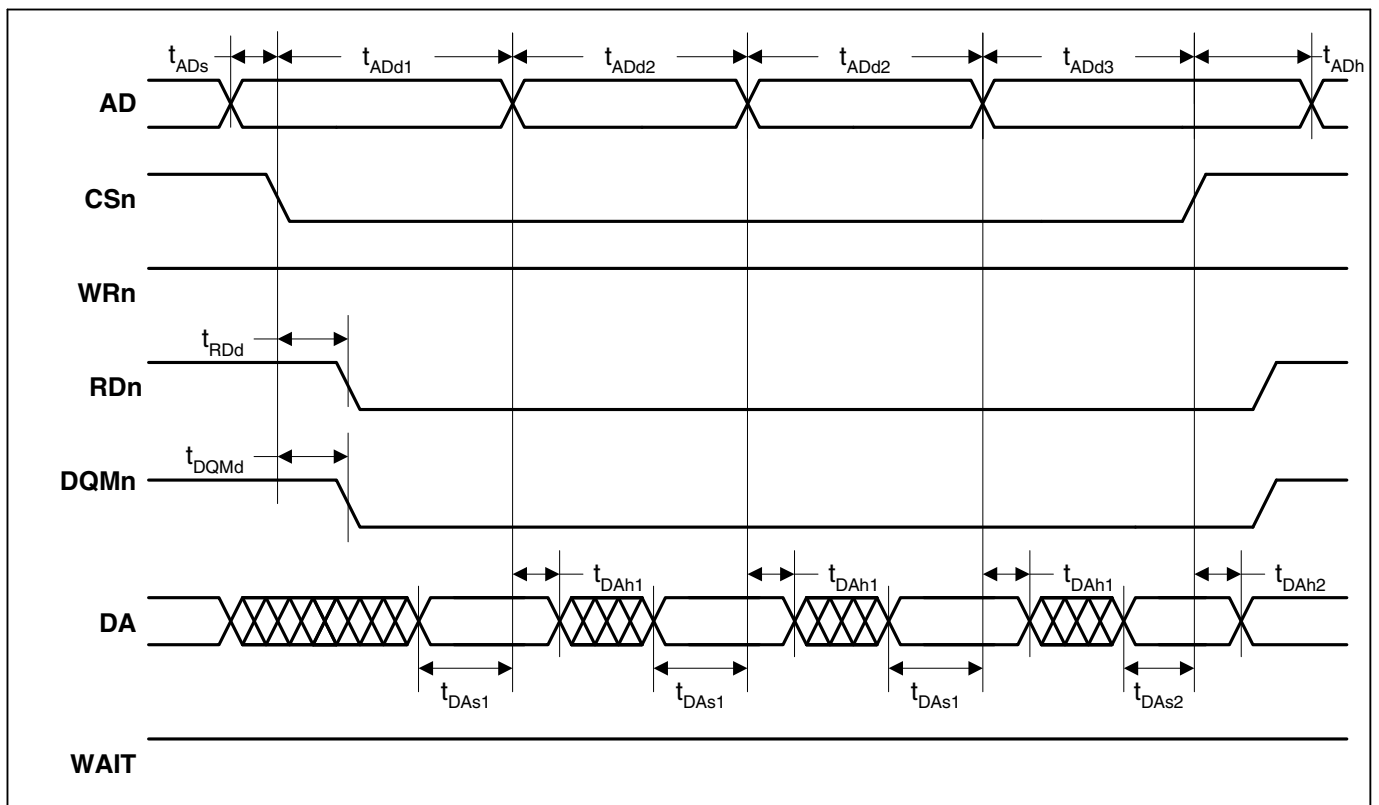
$t_{ADs}$ $t_{ADd1}$ $t_{ADd2}$ $t_{ADd2}$ $t_{ADd3}$ $t_{ADh}$

AD

CSn

WRn

$t_{RDd}$

RDn

$t_{DQMd}$

DQMn

$t_{DAh1}$ $t_{DAh1}$ $t_{DAh1}$ $t_{DAh2}$

DA

$t_{DAs1}$ $t_{DAs1}$ $t_{DAs1}$ $t_{DAs2}$

WAIT